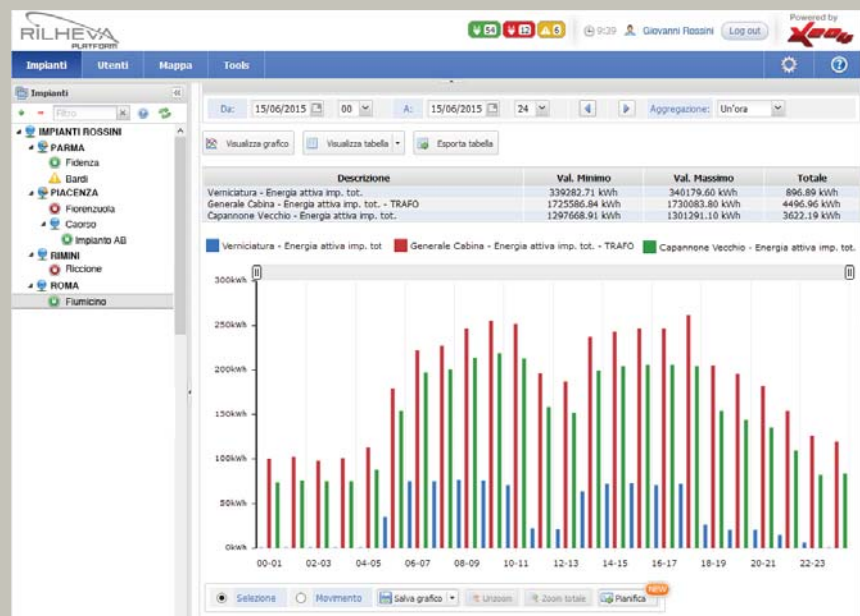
RILHEVA PLATFORM

54 12 6 9:39 Giovanni Rossini Log out

Powered by Xeo4

Impianti Utenti Mappa Tools

Impianti

Filtro

IMPIANTI ROSSINI
PARMA
Fidenza
Bardi
PIACENZA
Fiorenzuola
Caorso
Impianto AB
RIMINI
Riccione
ROMA
Fiumicino

Da: 15/06/2015 00 A: 15/06/2015 24 Aggregazione: Un'ora

Visualizza grafico Visualizza tabella Esporta tabella

| Descrizione | Val. Minimo | Val. Massimo | Totale |
|---|---|---|---|
| Verniciatura - Energia attiva imp. tot. | 339282.71 kWh | 340179.60 kWh | 896.89 kWh |
| Generale Cabina - Energia attiva imp. tot. - TRAFO | 1725586.84 kWh | 1730083.80 kWh | 4496.96 kWh |
| Capannone Vecchio - Energia attiva imp. tot. | 1297668.91 kWh | 1301291.10 kWh | 3622.19 kWh |

Verniciatura - Energia attiva imp. tot Generale Cabina - Energia attiva imp. tot. - TRAFO Capannone Vecchio - Energia attiva imp. tot.

300kWh
250kWh
200kWh
150kWh
100kWh
50kWh
0kWh

00-01 02-03 04-05 06-07 08-09 10-11 12-13 14-15 16-17 18-19 20-21 22-23

Selezione Movimento Salva grafico Unzoom Zoom totale Pianifica NEW